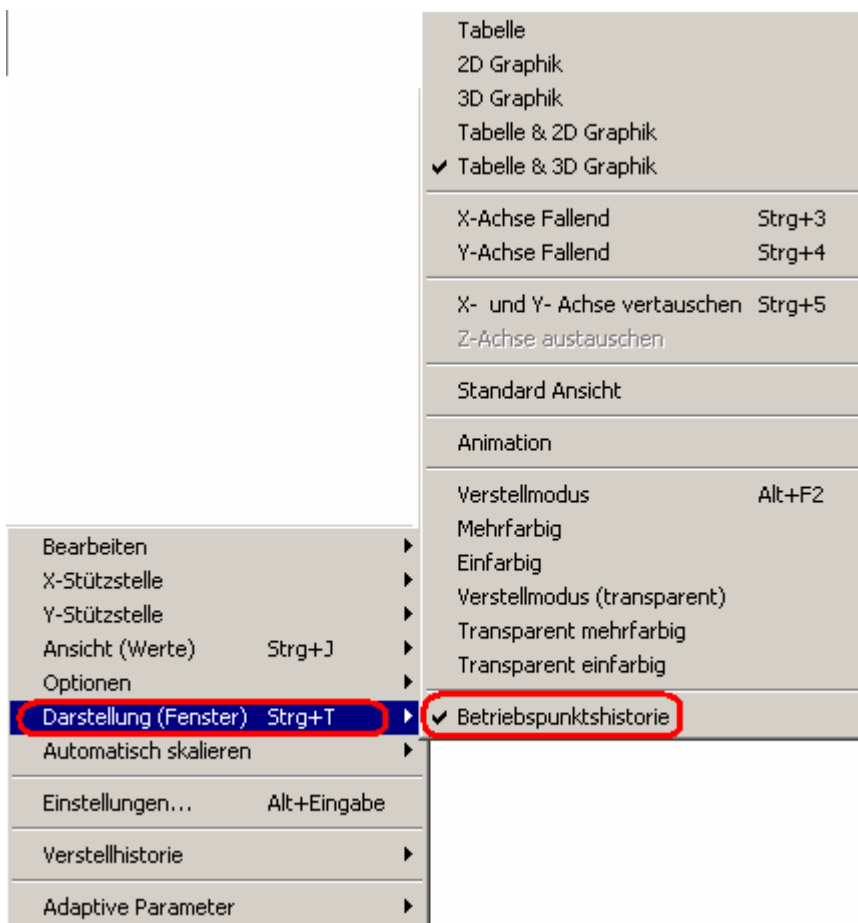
Bearbeiten
X-Stützstelle
Y-Stützstelle
Ansicht (Werte) Strg+J
Optionen
Darstellung (Fenster) Strg+T
Automatisch skalieren

Einstellungen... Alt+Eingabe

Verstellhistorie

Adaptive Parameter

Tabelle
2D Graphik
3D Graphik
Tabelle & 2D Graphik
✔ Tabelle & 3D Graphik

X-Achse Fallend Strg+3
Y-Achse Fallend Strg+4

X- und Y- Achse vertauschen Strg+5
Z-Achse austauschen

Standard Ansicht

Animation

Verstellmodus Alt+F2
Mehrfarbig
Einfarbig
Verstellmodus (transparent)
Transparent mehrfarbig
Transparent einfarbig

✔ Betriebspunktshistorie